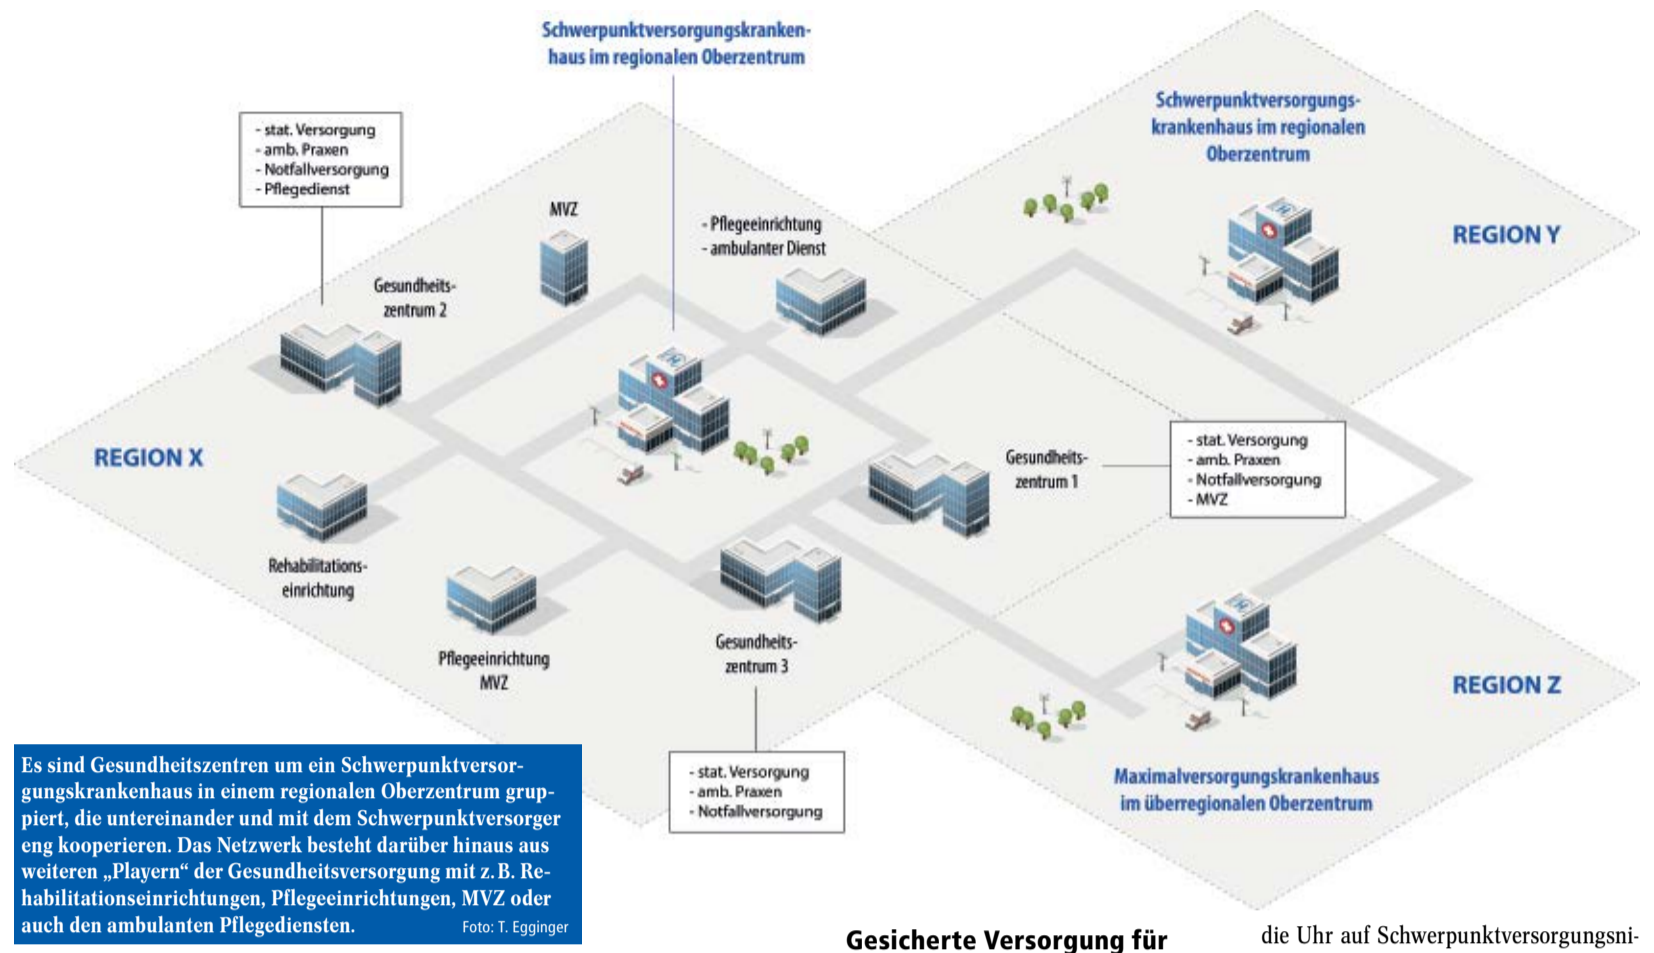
Schwerpunktversorgungskrankenhaus im regionalen Oberzentrum

- stat. Versorgung
- amb. Praxen
- Notfallversorgung
- Pflegedienst

MVZ

- Pflegeeinrichtung
- ambulanter Dienst

Schwerpunktversorgungskrankenhaus im regionalen Oberzentrum

REGION Y

Gesundheitszentrum 2

REGION X

Gesundheitszentrum 1

- stat. Versorgung
- amb. Praxen
- Notfallversorgung
- MVZ

Rehabilitationseinrichtung

Pflegeeinrichtung
MVZ

Gesundheitszentrum 3

REGION Z

- stat. Versorgung
- amb. Praxen
- Notfallversorgung

Maximalversorgungskrankenhaus im überregionalen Oberzentrum

Es sind Gesundheitszentren um ein Schwerpunktversorgungskrankenhaus in einem regionalen Oberzentrum gruppiert, die untereinander und mit dem Schwerpunktversorger eng kooperieren. Das Netzwerk besteht darüber hinaus aus weiteren „Playern“ der Gesundheitsversorgung mit z. B. Rehabilitationseinrichtungen, Pflegeeinrichtungen, MVZ oder auch den ambulanten Pflegediensten. Foto: T. Egginger

Gesicherte Versorgung für

die Uhr auf Schwerpunktversorgungsni-